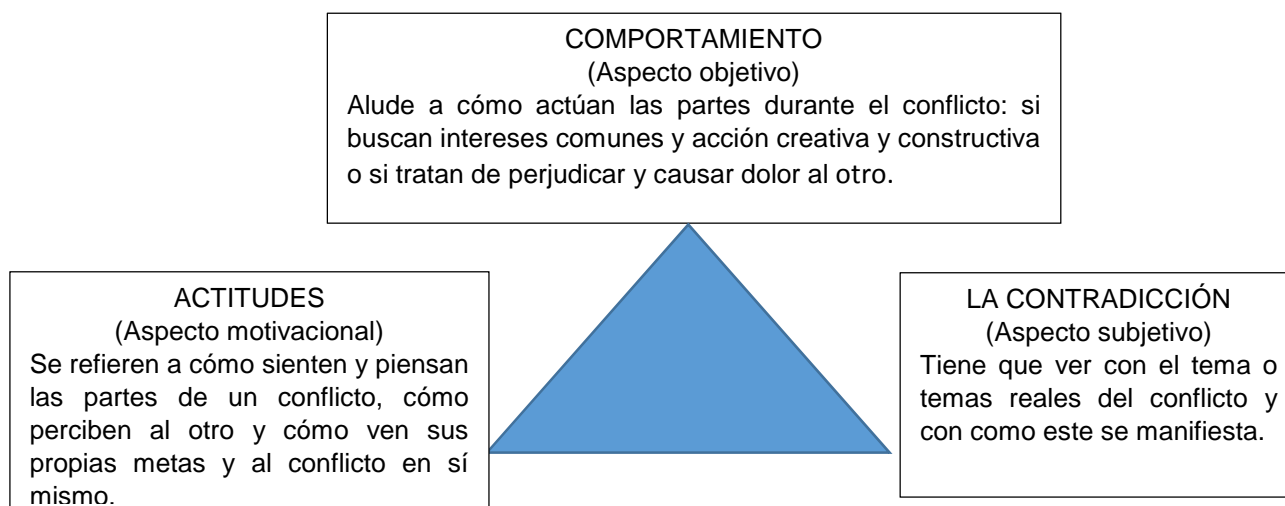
COMPORTAMIENTO
(Aspecto objetivo)
Alude a cómo actúan las partes durante el conflicto: si buscan intereses comunes y acción creativa y constructiva o si tratan de perjudicar y causar dolor al otro.

ACTITUDES
(Aspecto motivacional)
Se refieren a cómo sienten y piensan las partes de un conflicto, cómo perciben al otro y cómo ven sus propias metas y al conflicto en sí mismo.

LA CONTRADICCIÓN
(Aspecto subjetivo)
Tiene que ver con el tema o temas reales del conflicto y con como este se manifiesta.